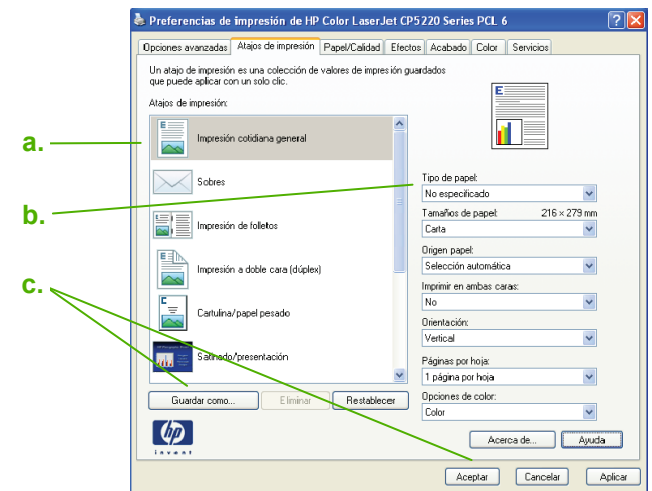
Preferencias de impresión de HP Color LaserJet CP5220 Series PCL 6

Opciones avanzadas | Atajos de impresión | Papel/Calidad | Efectos | Acabado | Color | Servicios

Un atajo de impresión es una colección de valores de impresión guardados que puede aplicar con un solo clic.

Atajos de impresión:

a.

Impresión cotidiana general

Sobres

b.

Impresión de folletos

Impresión a doble cara (dúplex)

c.

Cartulina/papel pesado

Satinado/presentación

Guardar como...

Eliminar

Restablecer

invent

Tipo de papel:

No especificado

Tamaños de papel: 216 × 279 mm

Carta

Origen papel:

Selección automática

Imprimir en ambas caras:

No

Orientación:

Vertical

Páginas por hoja:

1 página por hoja

Opciones de color:

Color

Acerca de...

Ayuda

Aceptar

Cancelar

Aplicar